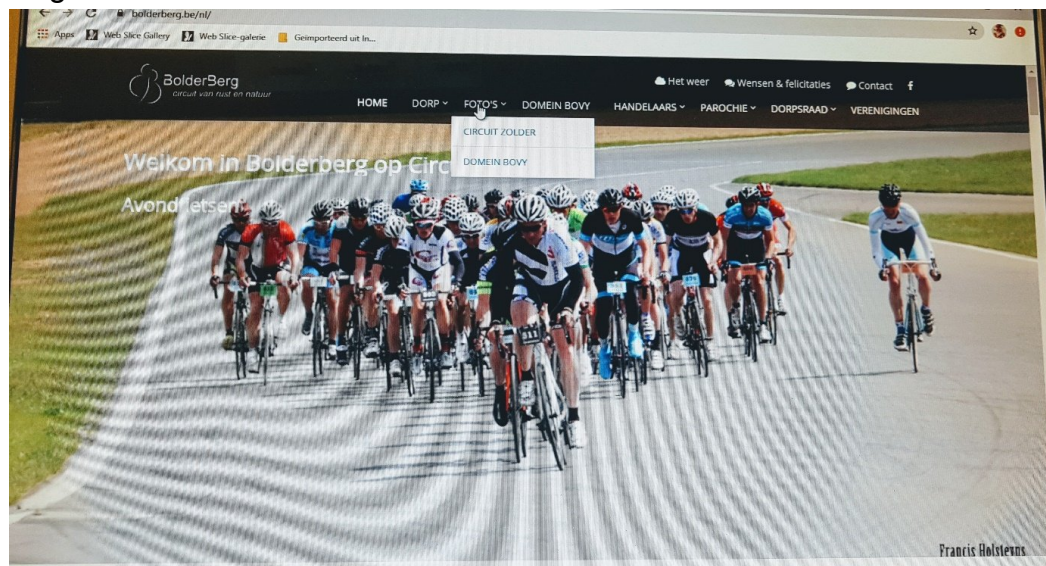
bolderberg.be/nl/

Apps Web Slice Gallery Web Slice-galerie Geïmporteerd uit In...

BolderBerg
circuit van rust en natuur

Het weer Wensen & felicitaties Contact f

HOME DORP FOTO'S DOMEIN BOVY HANDELAARS PAROCHIE DORPSRAAD VERENIGINGEN

CIRCUIT ZOLDER
DOMEIN BOVY

Welkom in Bolderberg op Circ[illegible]

Avondr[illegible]etsen

Francis Holsteens